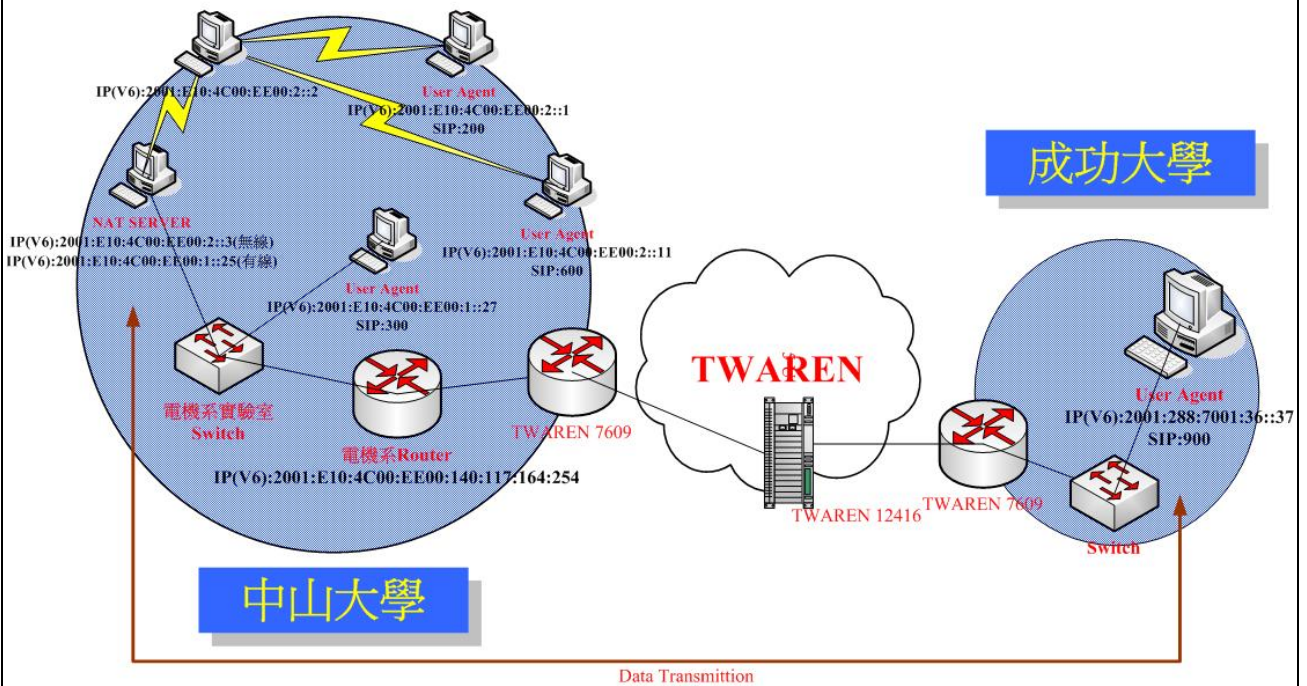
IP(V6):2001:E10:4C00:EE00:2::2

User Agent
IP(V6):2001:E10:4C00:EE00:2::1
SIP:200

成功大學

NAT SERVER
IP(V6):2001:E10:4C00:EE00:2::3(無線)
IP(V6):2001:E10:4C00:EE00:1::25(有線)

User Agent
IP(V6):2001:E10:4C00:EE00:2::11
SIP:600

User Agent
IP(V6):2001:E10:4C00:EE00:1::27
SIP:300

TWAREN

User Agent
IP(V6):2001:288:7001:36::37
SIP:900

電機系實驗室
Switch

電機系Router
IP(V6):2001:E10:4C00:EE00:140:117:164:254

TWAREN 7609

TWAREN 12416

TWAREN 7609

Switch

中山大學

Data Transmittion